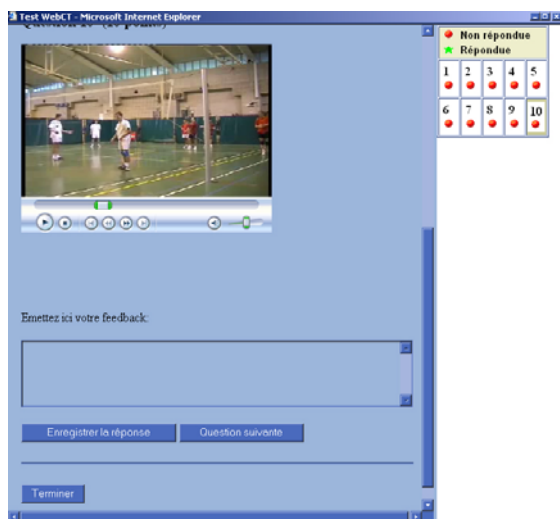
Test WebCT - Microsoft Internet Explorer

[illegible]

Emettez ici votre feedback:

Enregistrer la réponse Question suivante

Terminer

Non répondue
Répondue

| 1 | 2 | 3 | 4 | 5 |
|---|---|---|---|---|
| 6 | 7 | 8 | 9 | 10 |